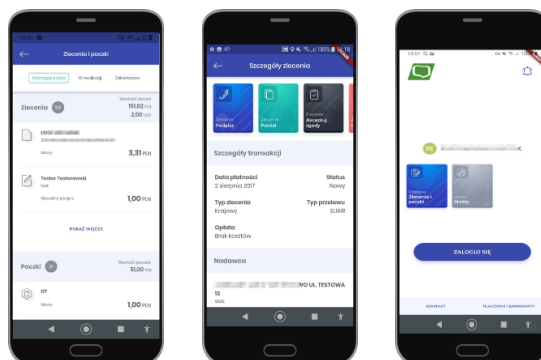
Zlecenia i paczki

Wymagające akcji
W realizacji
Zakończone

Zlecenia
Wartość zleceń
151,82 PLN
2,00 USD

Nowy
3,31 PLN

Tester Testorowski
Nowy
Wymaga podpisu
1,00 PLN

POKAŻ WIĘCEJ

Paczki
Wartość paczek
51,00 PLN

Nowy
1,00 PLN

Szczegóły zlecenia

Zlecenie
Podpisz

Zlecenie
Paczki

Zlecenie
Akceptuj zgody

Szczegóły transakcji

Data płatności
2 sierpnia 2017

Status
Nowy

Typ zlecenia
Krajowy

Typ przelewu
ELIXIR

Opłata
Brak kosztów

Nadawca

NO UL. TESTOWA 13

Zlecenia i paczki

Skrytka

ZALOGUJ SIĘ

KONTAKT
PLACÓWKI I BANKOMATY